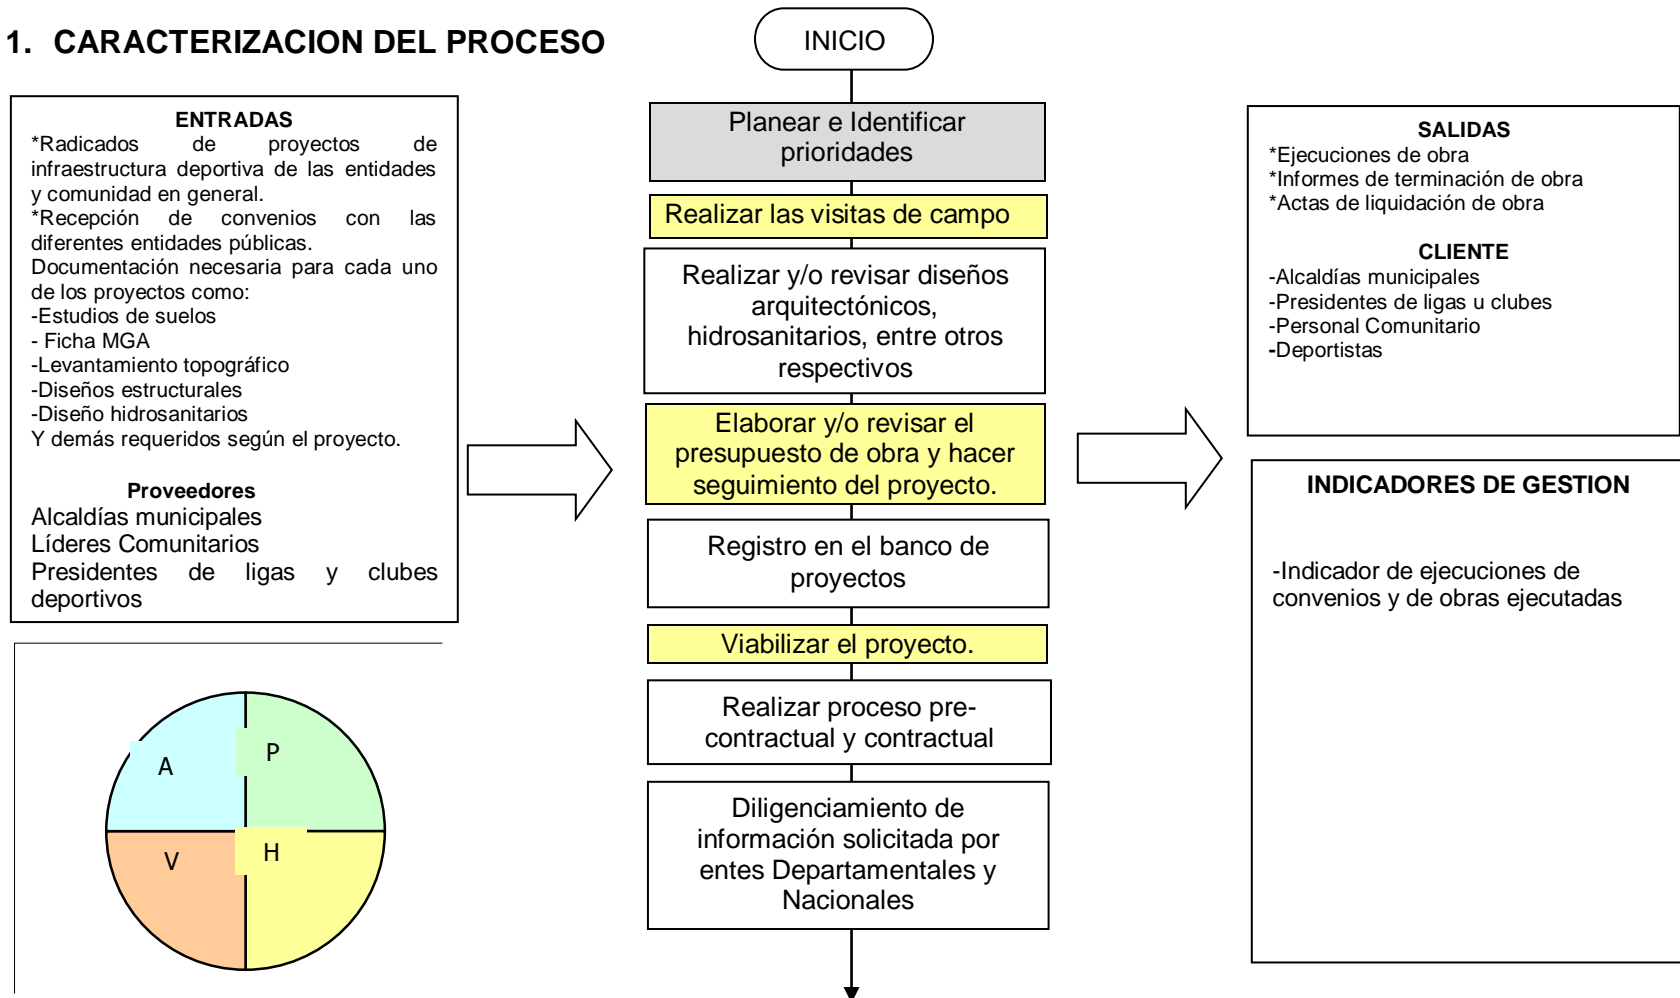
1. CARACTERIZACION DEL PROCESO

ENTRADAS
*Radicados de proyectos de infraestructura deportiva de las entidades y comunidad en general.
*Recepción de convenios con las diferentes entidades públicas.
Documentación necesaria para cada uno de los proyectos como:
-Estudios de suelos
- Ficha MGA
-Levantamiento topográfico
-Diseños estructurales
-Diseño hidrosanitarios
Y demás requeridos según el proyecto.

Proveedores
Alcaldías municipales
Líderes Comunitarios
Presidentes de ligas y clubes deportivos

A
P
V
H

INICIO

Planear e Identificar prioridades

Realizar las visitas de campo

Realizar y/o revisar diseños arquitectónicos, hidrosanitarios, entre otros respectivos

Elaborar y/o revisar el presupuesto de obra y hacer seguimiento del proyecto.

Registro en el banco de proyectos

Viabilizar el proyecto.

Realizar proceso pre-contractual y contractual

Diligenciamiento de información solicitada por entes Departamentales y Nacionales

SALIDAS
*Ejecuciones de obra
*Informes de terminación de obra
*Actas de liquidación de obra

CLIENTE
-Alcaldías municipales
-Presidentes de ligas u clubes
-Personal Comunitario
-Deportistas

INDICADORES DE GESTION

-Indicador de ejecuciones de convenios y de obras ejecutadas